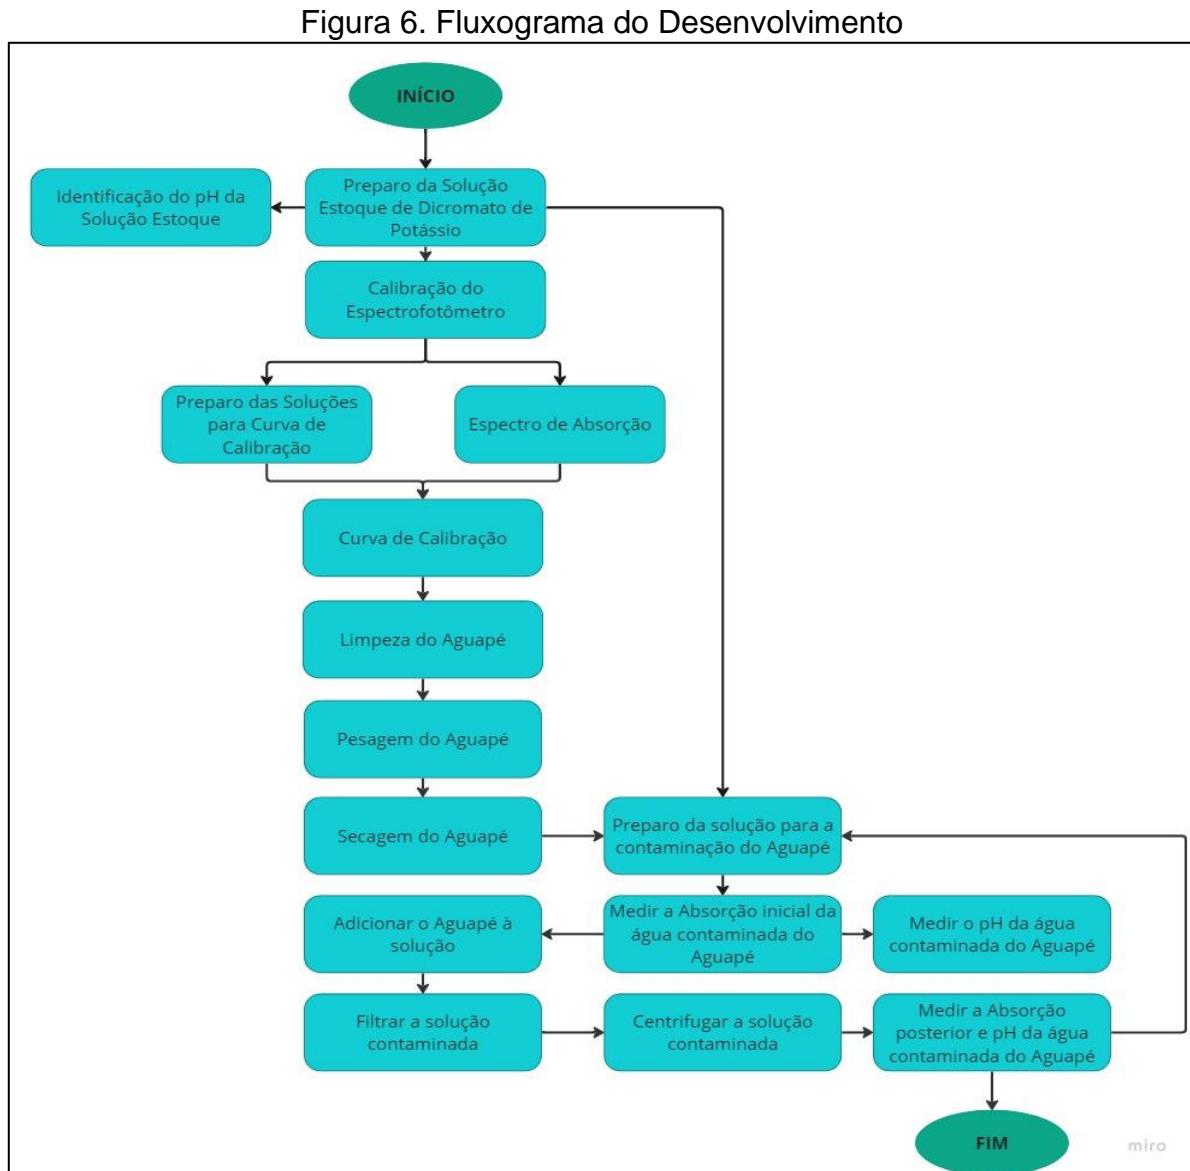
Figura 6. Fluxograma do Desenvolvimento

INÍCIO

Preparo da Solução Estoque de Dicromato de Potássio

Identificação do pH da Solução Estoque

Calibração do Espectrofotômetro

Preparo das Soluções para Curva de Calibração

Espectro de Absorção

Curva de Calibração

Limpeza do Aguapé

Pesagem do Aguapé

Secagem do Aguapé

Preparo da solução para a contaminação do Aguapé

Adicionar o Aguapé à solução

Medir a Absorção inicial da água contaminada do Aguapé

Medir o pH da água contaminada do Aguapé

Filtrar a solução contaminada

Centrifugar a solução contaminada

Medir a Absorção posterior e pH da água contaminada do Aguapé

FIM

miro